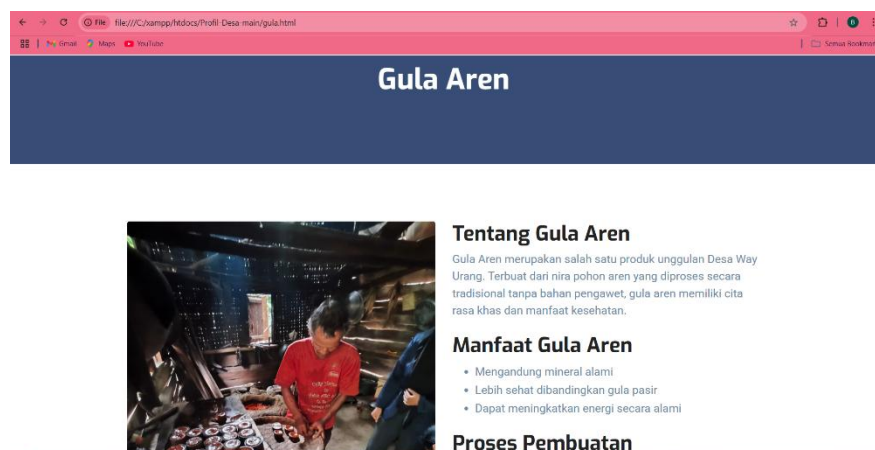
File file:///C:/xampp/htdocs/Profil-Desa-main/gula.html

Gmail Maps YouTube

Semua Bookmark

Gula Aren

Tentang Gula Aren

Gula Aren merupakan salah satu produk unggulan Desa Way Urang. Terbuat dari nira pohon aren yang diproses secara tradisional tanpa bahan pengawet, gula aren memiliki cita rasa khas dan manfaat kesehatan.

Manfaat Gula Aren

- Mengandung mineral alami
- Lebih sehat dibandingkan gula pasir
- Dapat meningkatkan energi secara alami

Proses Pembuatan